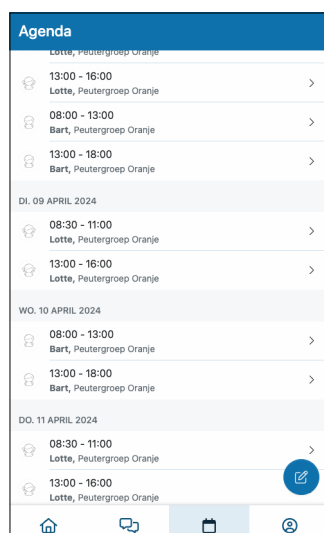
Agenda

Lotte, Peutergroep Oranje

13:00 - 16:00
Lotte, Peutergroep Oranje

08:00 - 13:00
Bart, Peutergroep Oranje

13:00 - 18:00
Bart, Peutergroep Oranje

DI. 09 APRIL 2024

08:30 - 11:00
Lotte, Peutergroep Oranje

13:00 - 16:00
Lotte, Peutergroep Oranje

WO. 10 APRIL 2024

08:00 - 13:00
Bart, Peutergroep Oranje

13:00 - 18:00
Bart, Peutergroep Oranje

DO. 11 APRIL 2024

08:30 - 11:00
Lotte, Peutergroep Oranje

13:00 - 16:00
Lotte, Peutergroep Oranje